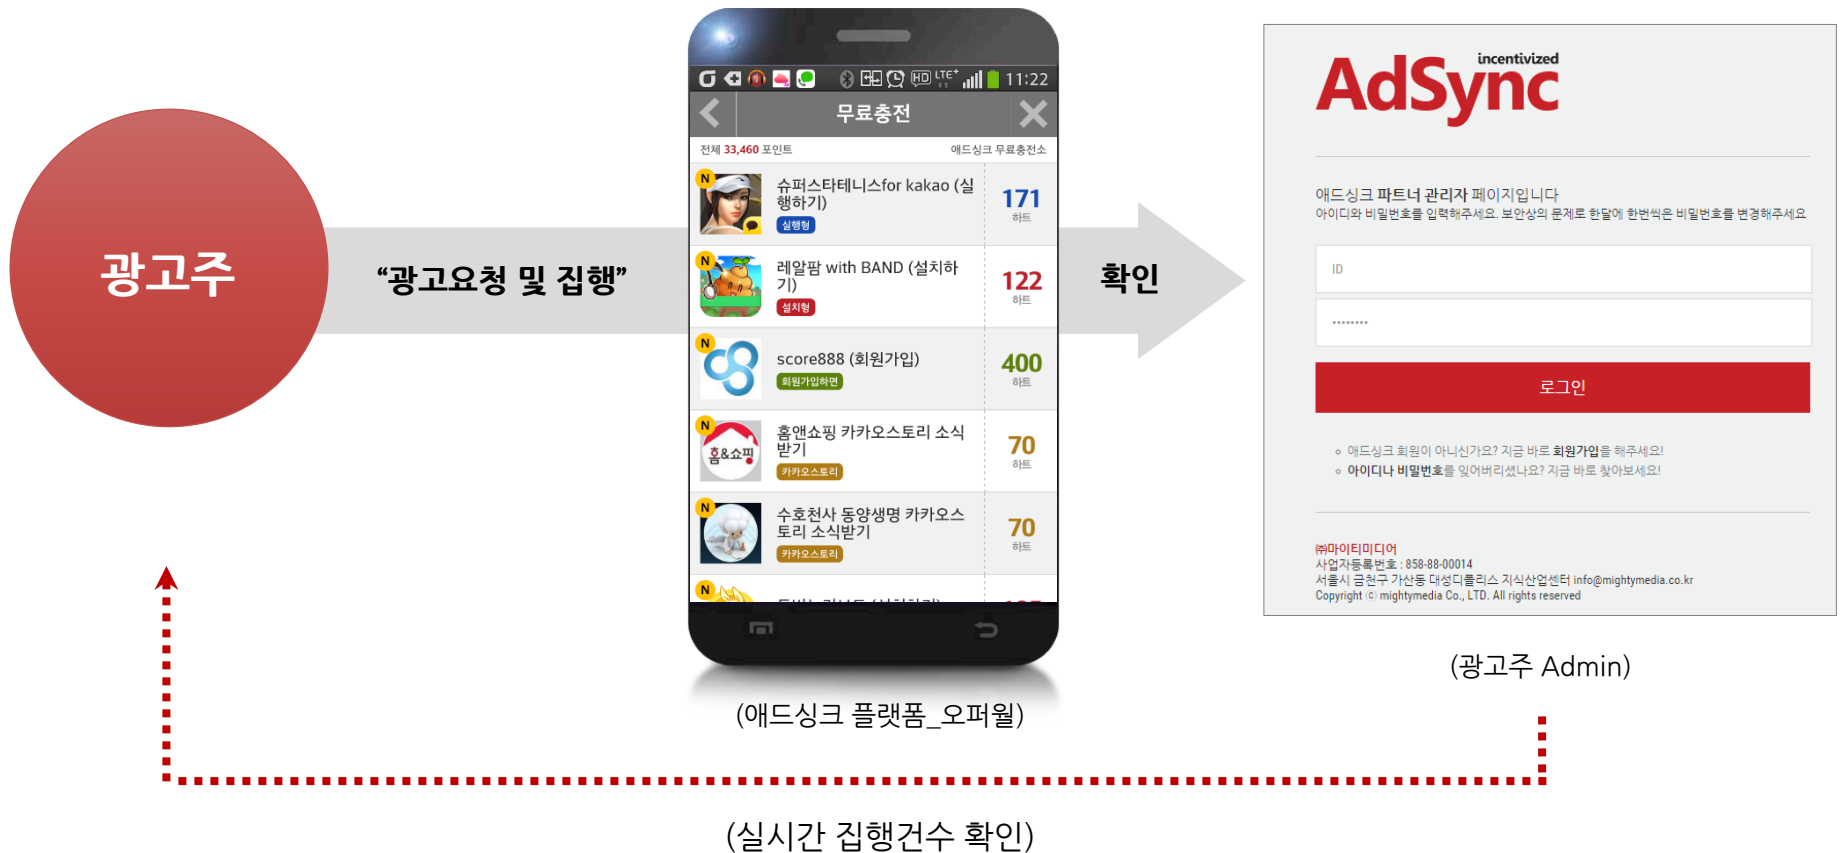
광고주

"광고요청 및 집행"

11:22

무료충전

전체 33,460 포인트

애드싱크 무료충전소

N
슈퍼스타테니스for kakao (실행하기)
실행형
171
하트

N
레알팜 with BAND (설치하기)
설치형
122
하트

N
score888 (회원가입)
회원가입하면
400
하트

N
홈&쇼핑
홈앤쇼핑 카카오스토리 소식받기
카카오스토리
70
하트

N
수호천사 동양생명 카카오스토리 소식받기
카카오스토리
70
하트

N
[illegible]

(애드싱크 플랫폼_오퍼월)

확인

incentivized
AdSync

애드싱크 파트너 관리자 페이지입니다
아이디와 비밀번호를 입력해주세요. 보안상의 문제로 한달에 한번씩은 비밀번호를 변경해주세요

ID

••••••••

로그인

애드싱크 회원이 아니신가요? 지금 바로 회원가입을 해주세요!
아이디나 비밀번호를 잊어버리셨나요? 지금 바로 찾아보세요!

㈜마이티미디어
사업자등록번호 : 858-88-00014
서울시 금천구 가산동 대성디폴리스 지식산업센터 info@mightymedia.co.kr
Copyright ⓒ mightymedia Co., LTD. All rights reserved

(광고주 Admin)

(실시간 집행건수 확인)